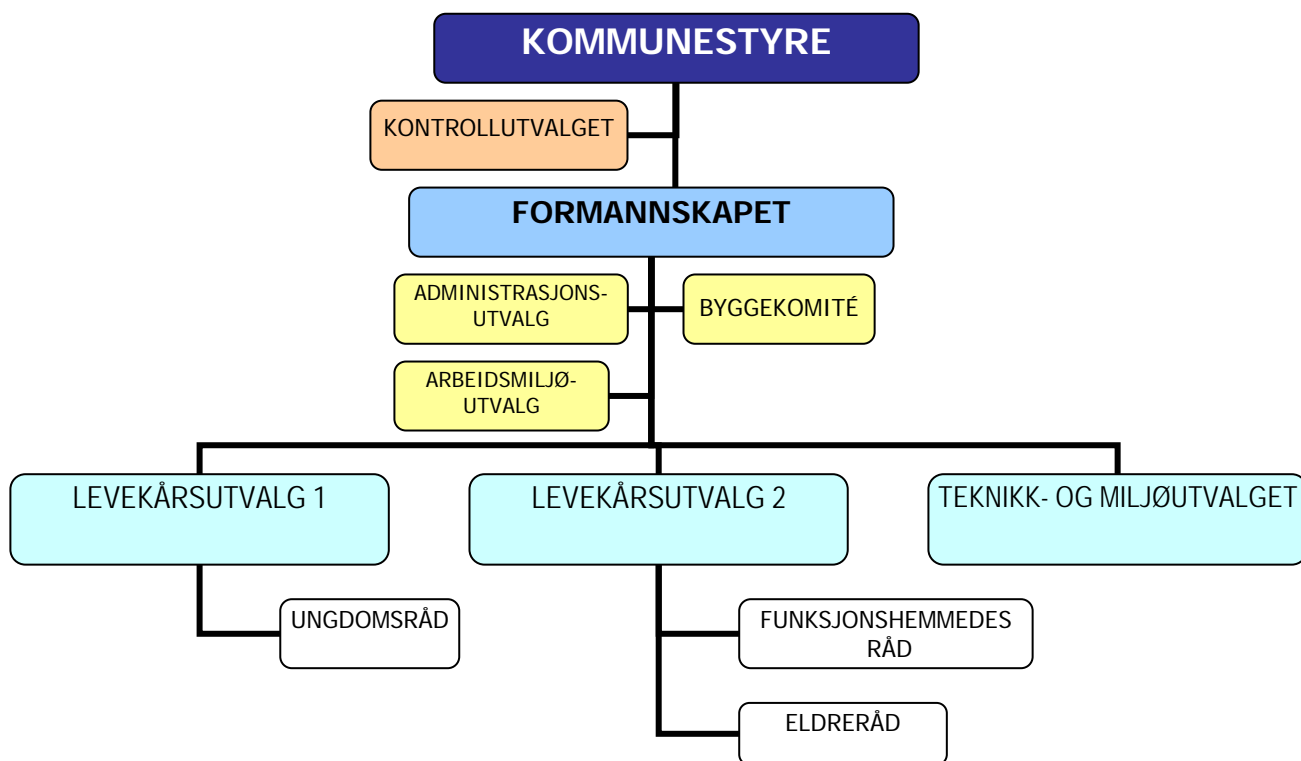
KOMMUNESTYRE

KONTROLLUTVALGET

FORMANNSKAPET

ADMINISTRASJONSUTVALG

BYGGEKOMITÉ

ARBEIDSMILJØUTVALG

LEVEKÅRSUTVALG 1

LEVEKÅRSUTVALG 2

TEKNIKK- OG MILJØUTVALGET

UNGDOMSRÅD

FUNKSJONSHEMMEDES RÅD

ELDRERÅD